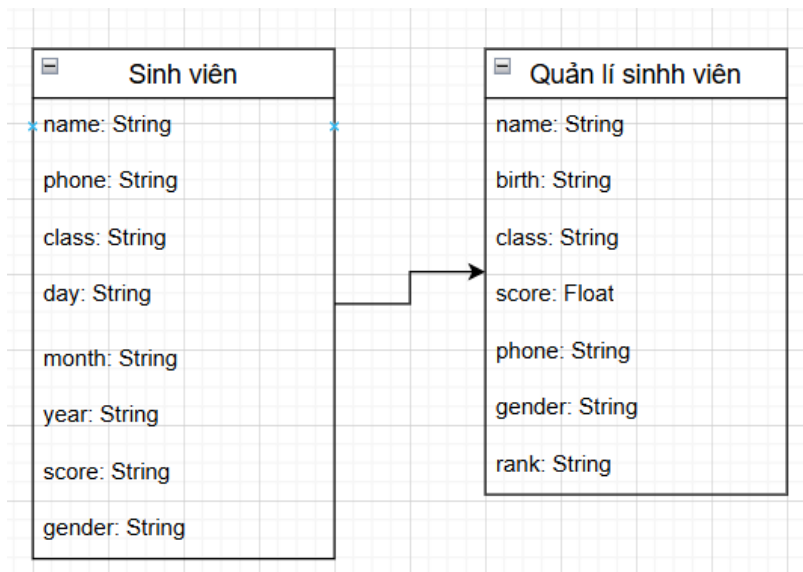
Sinh viên

name: String

phone: String

class: String

day: String

month: String

year: String

score: String

gender: String

Quản lí sinhh viên

name: String

birth: String

class: String

score: Float

phone: String

gender: String

rank: String